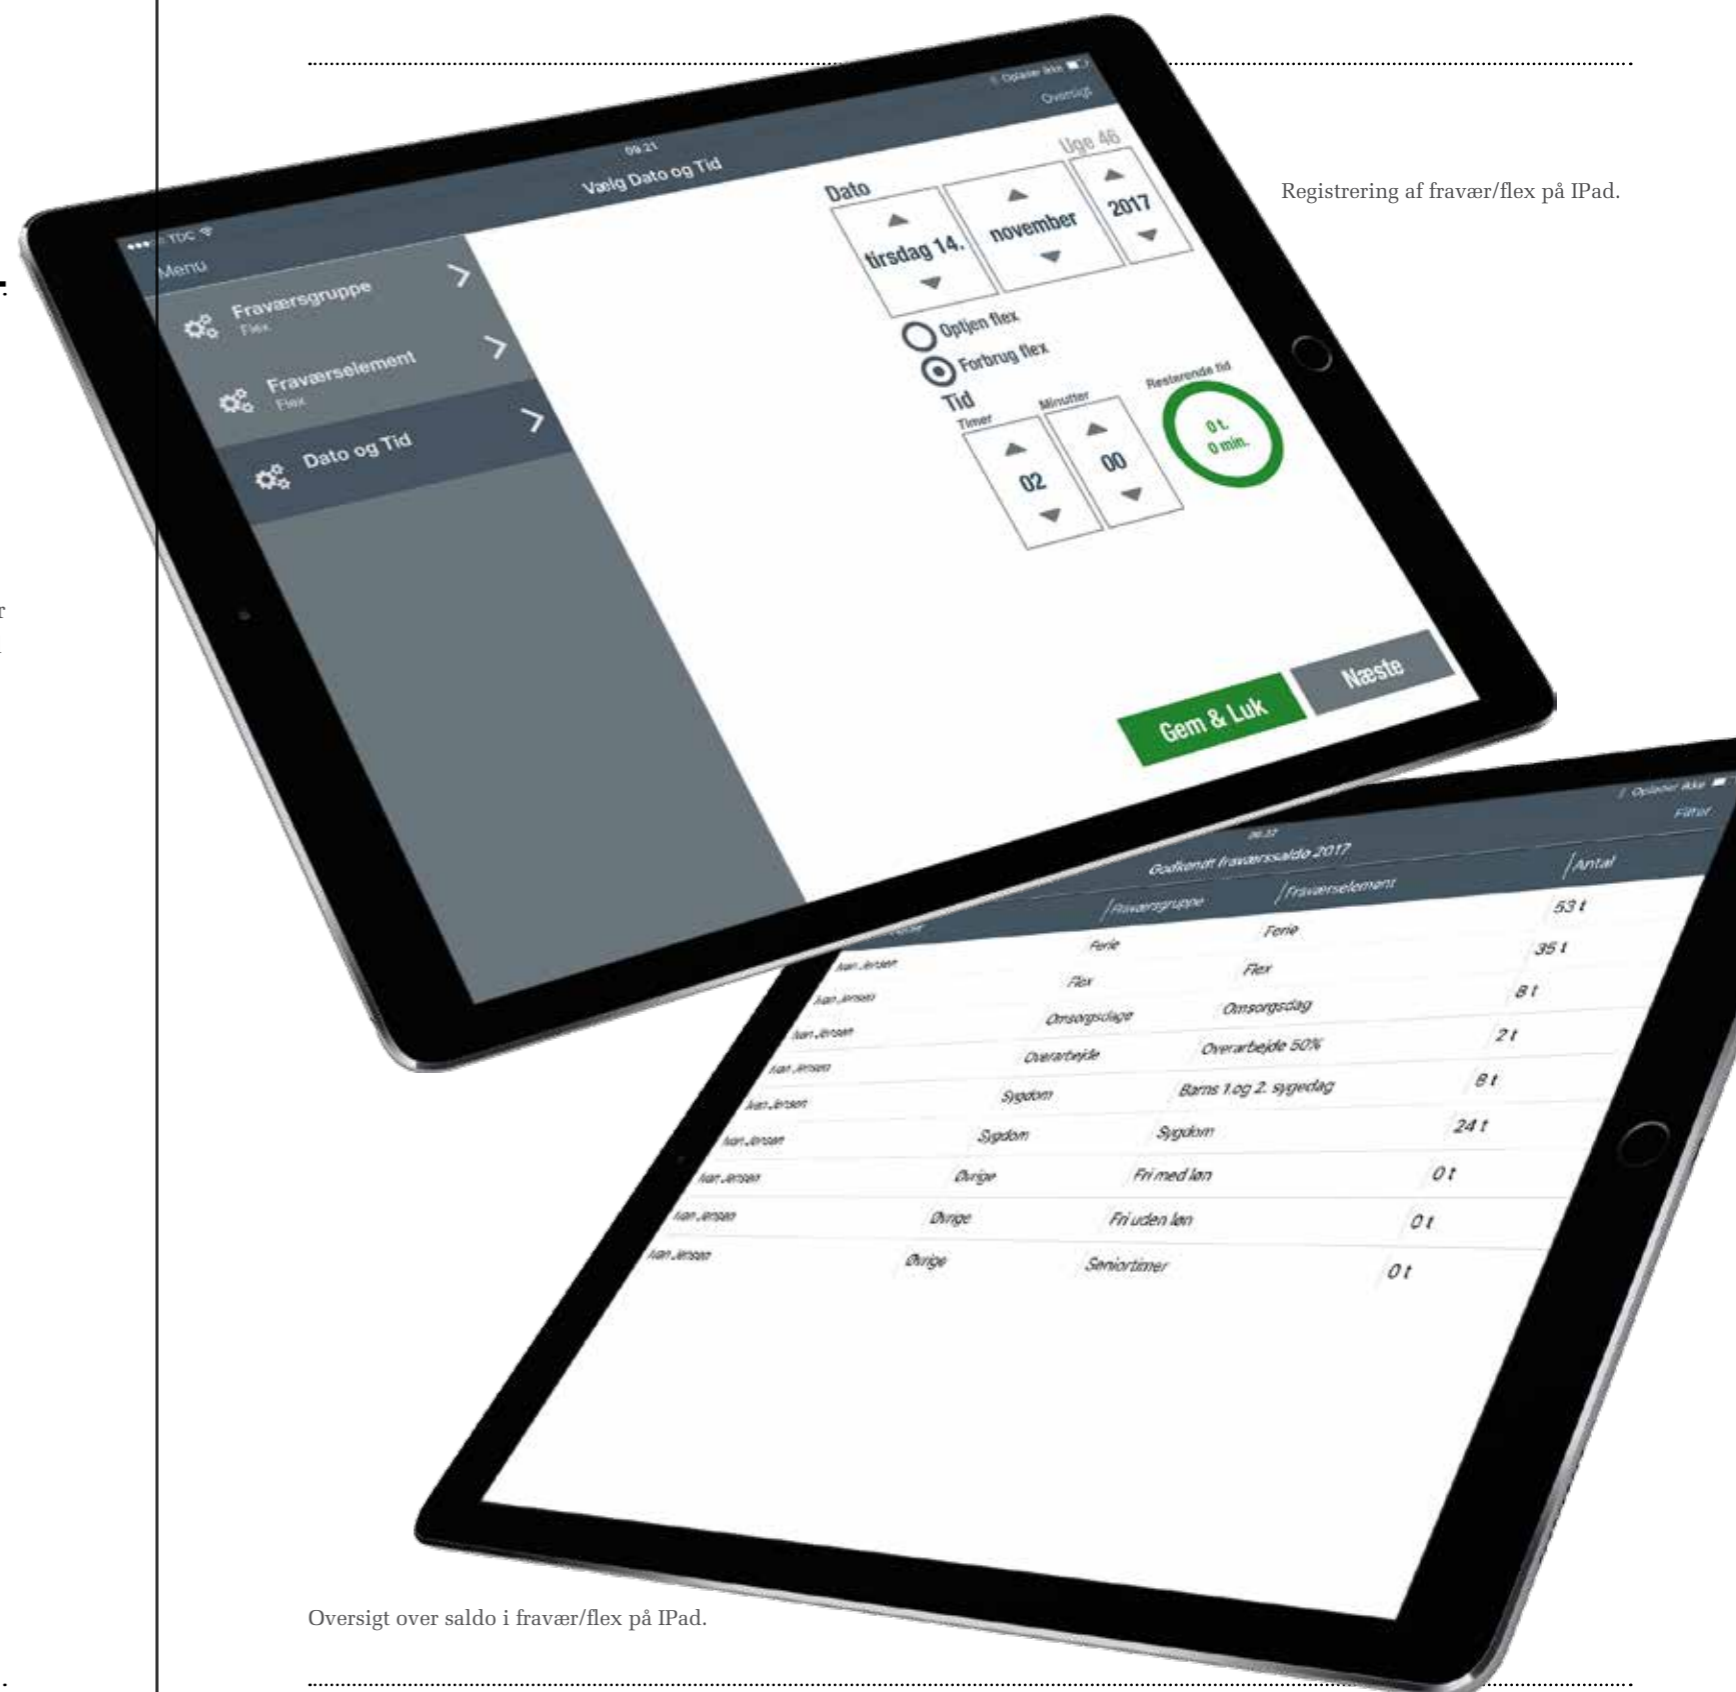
TDC
09:21
Oplader ikke
Vælg Dato og Tid
Oversigt
Menu
Fraværsgruppe
Flex
Fraværselement
Flex
Dato og Tid
Uge 46
Dato
tirsdag 14.
november
2017
Optjen flex
Forbrug flex
Tid
Timer
02
Minutter
00
Resterende tid
0 t.
0 min.
Gem & Luk
Næste

Registrering af fravær/flex på IPad.

09:22
Oplader ikke
Filter
Godkendt fraværssaldo 2017

| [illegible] | Fraværsgruppe | Fraværselement | Antal |
|---|---|---|---|
| Ivan Jensen | Ferie | Ferie | 53 t |
| Ivan Jensen | Flex | Flex | 35 t |
| Ivan Jensen | Omsorgsdage | Omsorgsdag | 8 t |
| Ivan Jensen | Overarbejde | Overarbejde 50% | 2 t |
| Ivan Jensen | Sygdom | Barns 1.og 2. sygedag | 8 t |
| Ivan Jensen | Sygdom | Sygdom | 24 t |
| Ivan Jensen | Øvrige | Fri med løn | 0 t |
| Ivan Jensen | Øvrige | Fri uden løn | 0 t |
| Ivan Jensen | Øvrige | Seniortimer | 0 t |

Oversigt over saldo i fravær/flex på IPad.